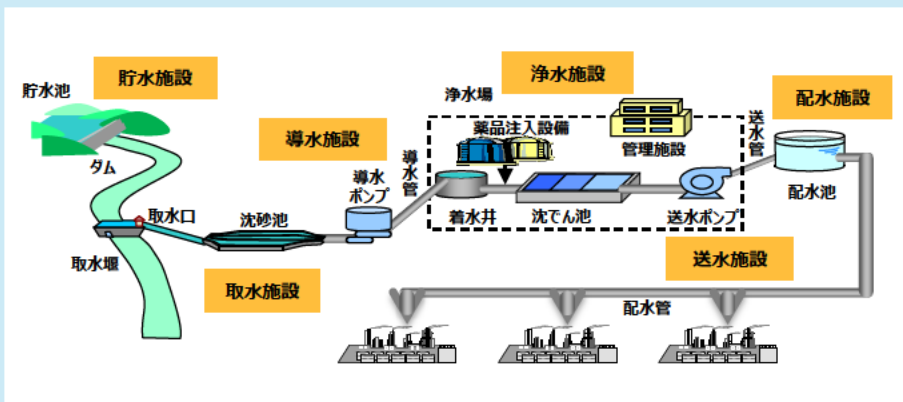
貯水池

貯水施設

ダム

取水口

取水堰

沈砂池

取水施設

導水施設

導水ポンプ

導水管

浄水場

浄水施設

薬品注入設備

管理施設

着水井

沈でん池

送水ポンプ

送水管

配水施設

配水池

送水施設

配水管